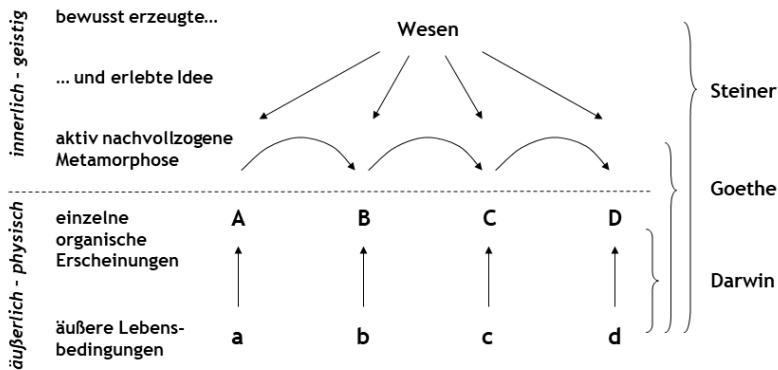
innerlich - geistig

bewusst erzeugte...

Wesen

... und erlebte Idee

aktiv nachvollzogene Metamorphose

Steiner

Goethe

äußerlich - physisch

einzelne organische Erscheinungen

A B C D

Darwin

äußere Lebensbedingungen

a b c d